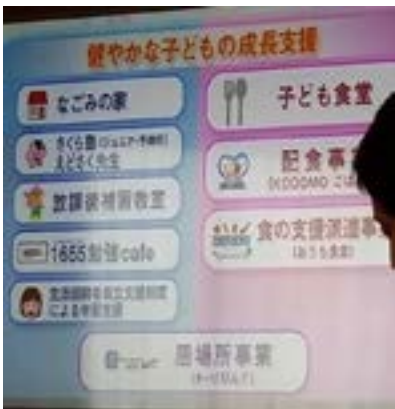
健やかな子どもの成長支援

なごみの家

さくら塾（ジュニア・中学校）えどさく先生

放課後補習教室

1655勉強cafe

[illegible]による学習支援

子ども食堂

配食事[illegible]
(KODOMO ごは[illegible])

食の支援派遣事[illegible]
(おうち食堂)

居場所事業
(ホーポ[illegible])